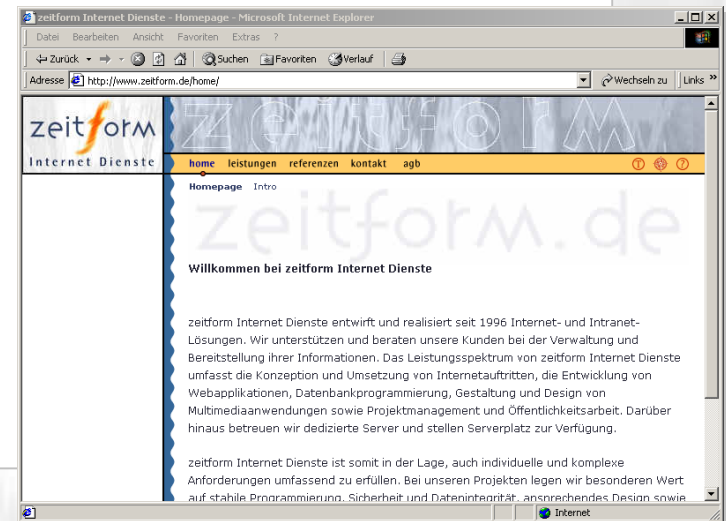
zeitform Internet Dienste - Homepage - Microsoft Internet Explorer

Datei Bearbeiten Ansicht Favoriten Extras ?

Zurück Suchen Favoriten Verlauf

Adresse http://www.zeitform.de/home/ Wechseln zu Links »

zeitform
Internet Dienste

zeitform

home leistungen referenzen kontakt agb

Homepage Intro

zeitform.de

Willkommen bei zeitform Internet Dienste

zeitform Internet Dienste entwirft und realisiert seit 1996 Internet- und Intranet-Lösungen. Wir unterstützen und beraten unsere Kunden bei der Verwaltung und Bereitstellung ihrer Informationen. Das Leistungsspektrum von zeitform Internet Dienste umfasst die Konzeption und Umsetzung von Internetauftritten, die Entwicklung von Webapplikationen, Datenbankprogrammierung, Gestaltung und Design von Multimediaanwendungen sowie Projektmanagement und Öffentlichkeitsarbeit. Darüber hinaus betreuen wir dedizierte Server und stellen Serverplatz zur Verfügung.

zeitform Internet Dienste ist somit in der Lage, auch individuelle und komplexe Anforderungen umfassend zu erfüllen. Bei unseren Projekten legen wir besonderen Wert auf stabile Programmierung, Sicherheit und Datenintegrität, ansprechendes Design sowie

Internet